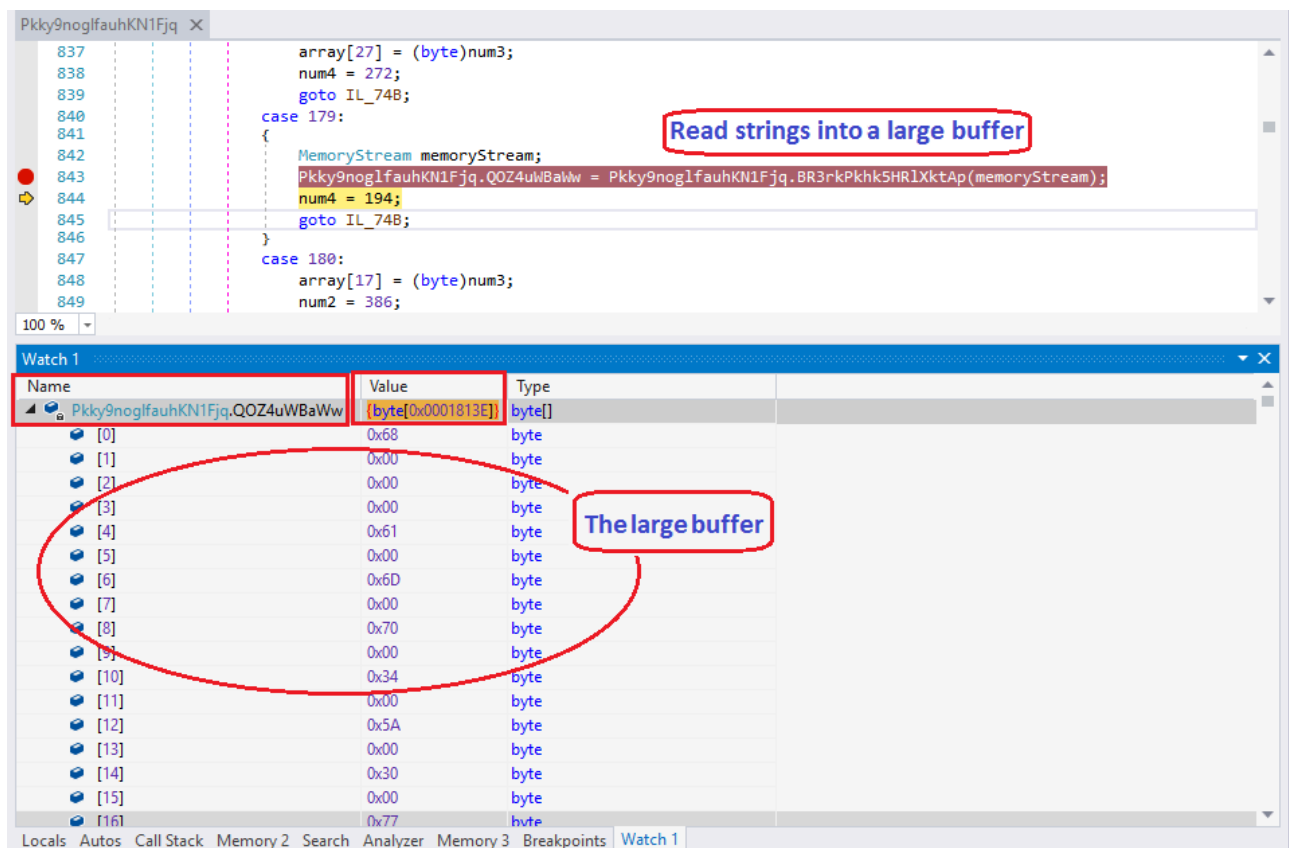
Pkky9noglfauhKN1Fjq ×

837 array[27] = (byte)num3;
838 num4 = 272;
839 goto IL_74B;
840 case 179:
841 {
842 MemoryStream memoryStream;
843 Pkky9noglfauhKN1Fjq.QOZ4uWBaWw = Pkky9noglfauhKN1Fjq.BR3rkPkhk5HRlXktAp(memoryStream);
844 num4 = 194;
845 goto IL_74B;
846 }
847 case 180:
848 array[17] = (byte)num3;
849 num2 = 386;

Read strings into a large buffer

100 %

Watch 1

| Name | Value | Type |
|---|---|---|
| Pkky9noglfauhKN1Fjq.QOZ4uWBaWw | {byte[0x0001813E]} | byte[] |
| [0] | 0x68 | byte |
| [1] | 0x00 | byte |
| [2] | 0x00 | byte |
| [3] | 0x00 | byte |
| [4] | 0x61 | byte |
| [5] | 0x00 | byte |
| [6] | 0x6D | byte |
| [7] | 0x00 | byte |
| [8] | 0x70 | byte |
| [9] | 0x00 | byte |
| [10] | 0x34 | byte |
| [11] | 0x00 | byte |
| [12] | 0x5A | byte |
| [13] | 0x00 | byte |
| [14] | 0x30 | byte |
| [15] | 0x00 | byte |
| [16] | 0x77 | byte |

The large buffer

Locals Autos Call Stack Memory 2 Search Analyzer Memory 3 Breakpoints Watch 1